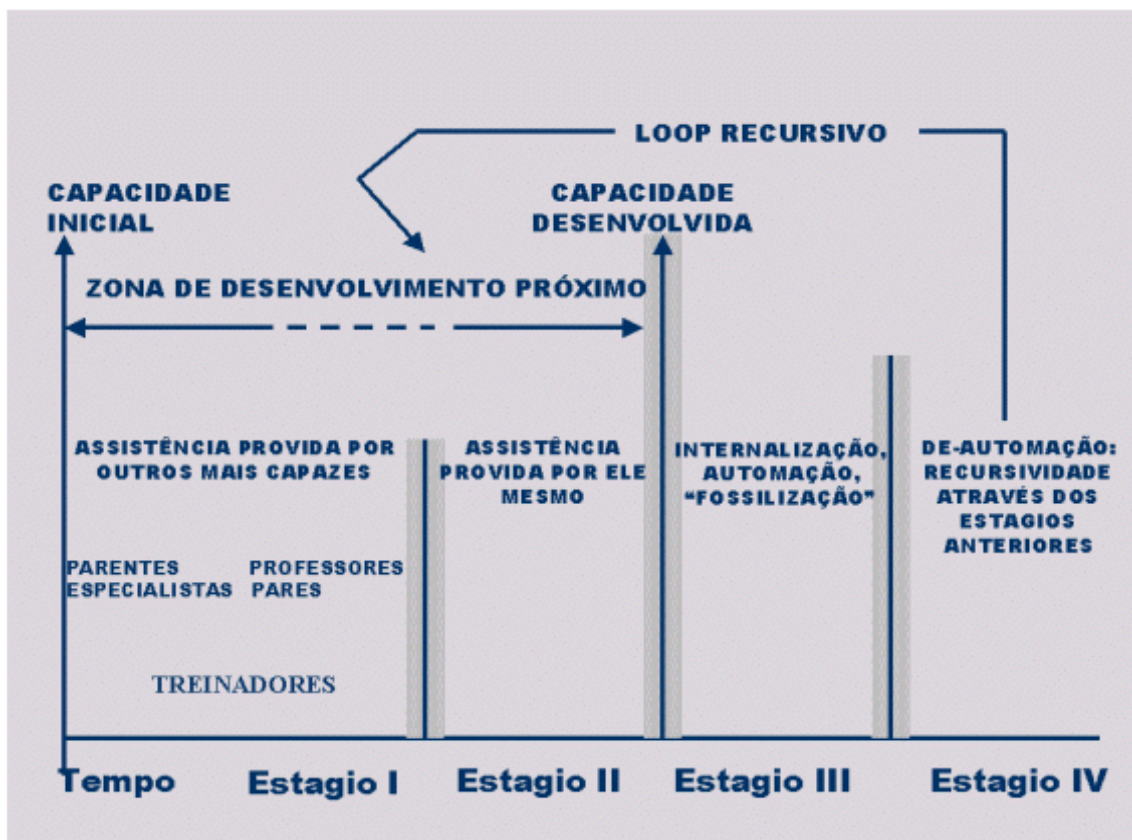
LOOP RECURSIVO

CAPACIDADE INICIAL

CAPACIDADE DESENVOLVIDA

ZONA DE DESENVOLVIMENTO PRÓXIMO

ASSISTÊNCIA PROVIDA POR OUTROS MAIS CAPAZES

PARENTES ESPECIALISTAS

PROFESSORES PARES

TREINADORES

ASSISTÊNCIA PROVIDA POR ELE MESMO

INTERNALIZAÇÃO, AUTOMAÇÃO, "FOSSILIZAÇÃO"

DE-AUTOMAÇÃO: RECURSIVIDADE ATRAVÉS DOS ESTAGIOS ANTERIORES

Tempo

Estagio I

Estagio II

Estagio III

Estagio IV